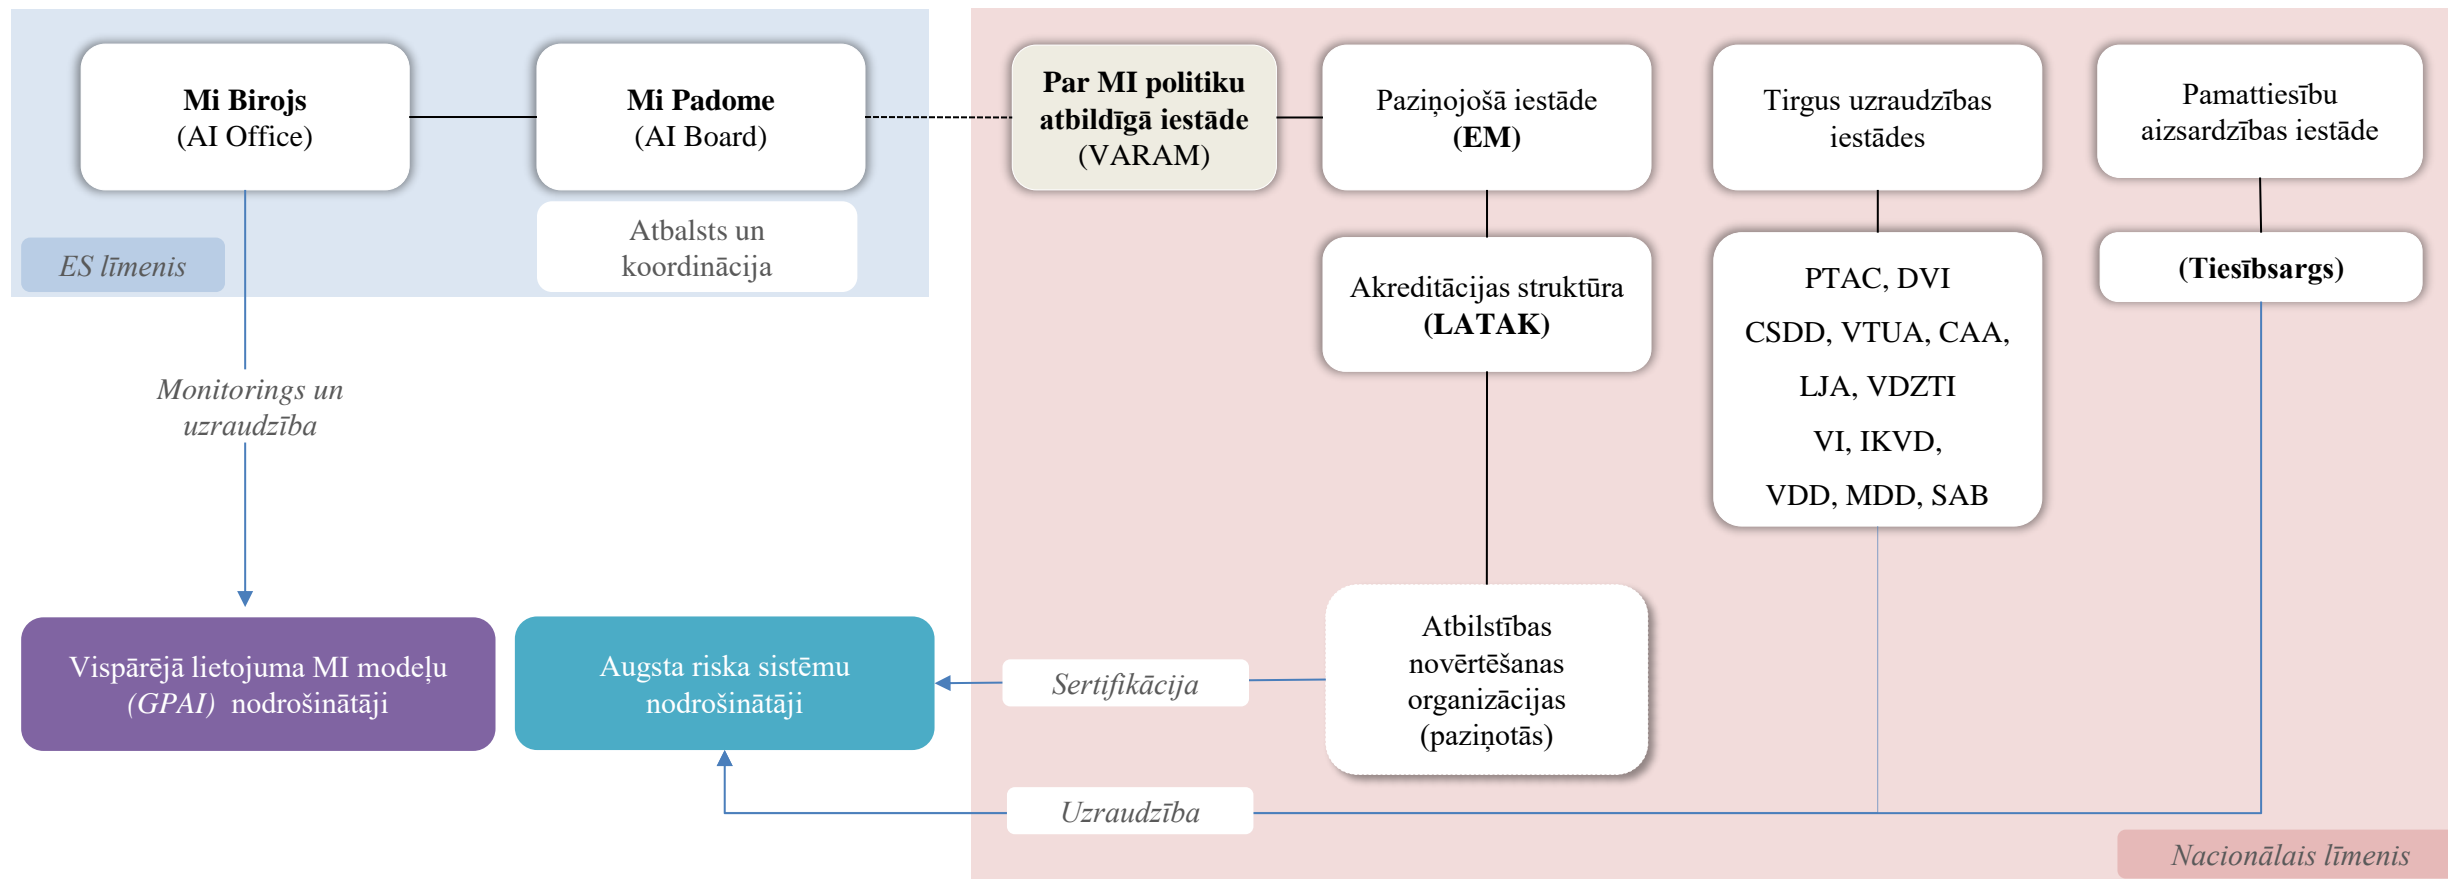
**Mi Birojs**
(AI Office)

**Mi Padome**
(AI Board)

Atbalsts un koordinācija

*ES līmenis*

**Par MI politiku atbildīgā iestāde**
(VARAM)

Paziņojošā iestāde
**(EM)**

Tirgus uzraudzības iestādes

Pamattiesību aizsardzības iestāde

Akreditācijas struktūra
**(LATAK)**

PTAC, DVI
CSDD, VTUA, CAA,
LJA, VDZTI
VI, IKVD,
VDD, MDD, SAB

**(Tiesībsargs)**

*Monitorings un uzraudzība*

Vispārējā lietojuma MI modeļu *(GPAI)* nodrošinātāji

Augsta riska sistēmu nodrošinātāji

*Sertifikācija*

Atbilstības novērtēšanas organizācijas (paziņotās)

*Uzraudzība*

*Nacionālais līmenis*